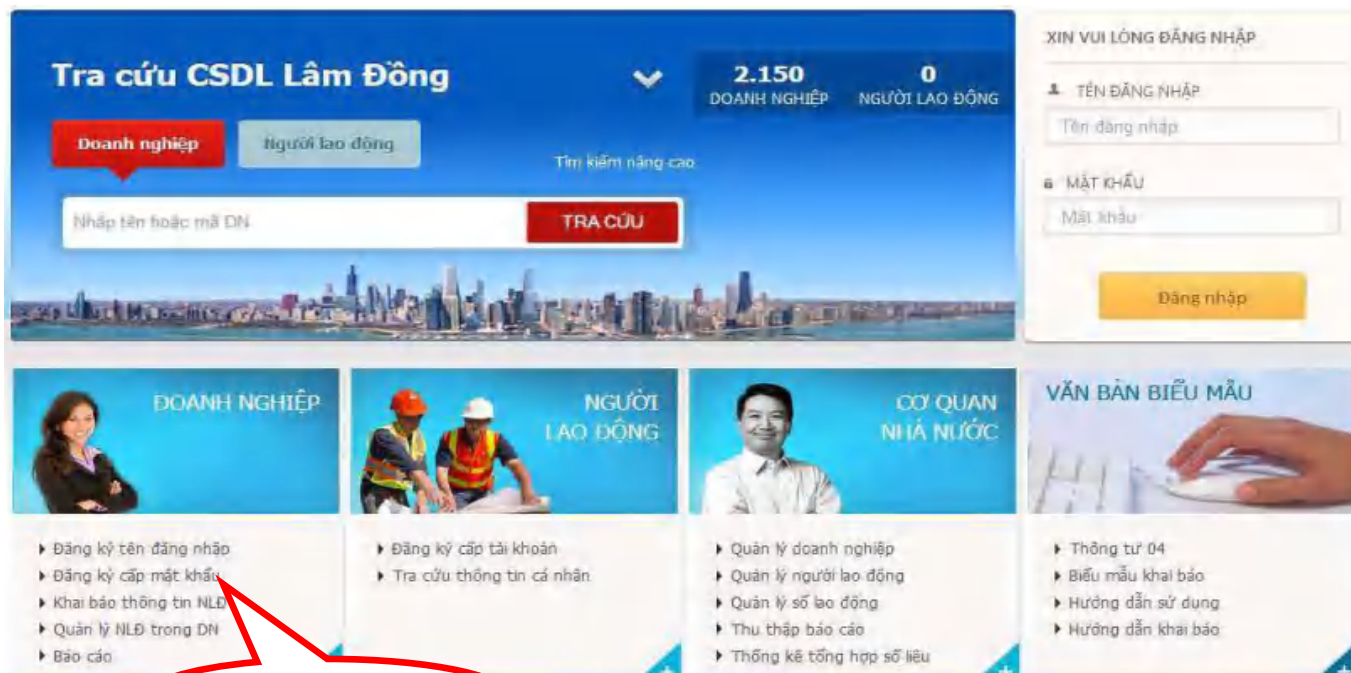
Tra cứu CSDL Lâm Đồng

2.150
DOANH NGHIỆP

0
NGƯỜI LAO ĐỘNG

Doanh nghiệp
Người lao động

Tìm kiếm nâng cao

Nhập tên hoặc mã DN
TRA CỨU

XIN VUI LÒNG ĐĂNG NHẬP

TÊN ĐĂNG NHẬP
Tên đăng nhập

MẬT KHẨU
Mật khẩu

Đăng nhập

DOANH NGHIỆP
- Đăng ký tên đăng nhập
- Đăng ký cấp mật khẩu
- Khai báo thông tin NLĐ
- Quản lý NLĐ trong DN
- Báo cáo

NGƯỜI LAO ĐỘNG
- Đăng ký cấp tài khoản
- Tra cứu thông tin cá nhân

CƠ QUAN NHÀ NƯỚC
- Quản lý doanh nghiệp
- Quản lý người lao động
- Quản lý sổ lao động
- Thu thập báo cáo
- Thống kê tổng hợp số liệu

VĂN BẢN BIỂU MẪU
- Thông tư 04
- Biểu mẫu khai báo
- Hướng dẫn sử dụng
- Hướng dẫn khai báo